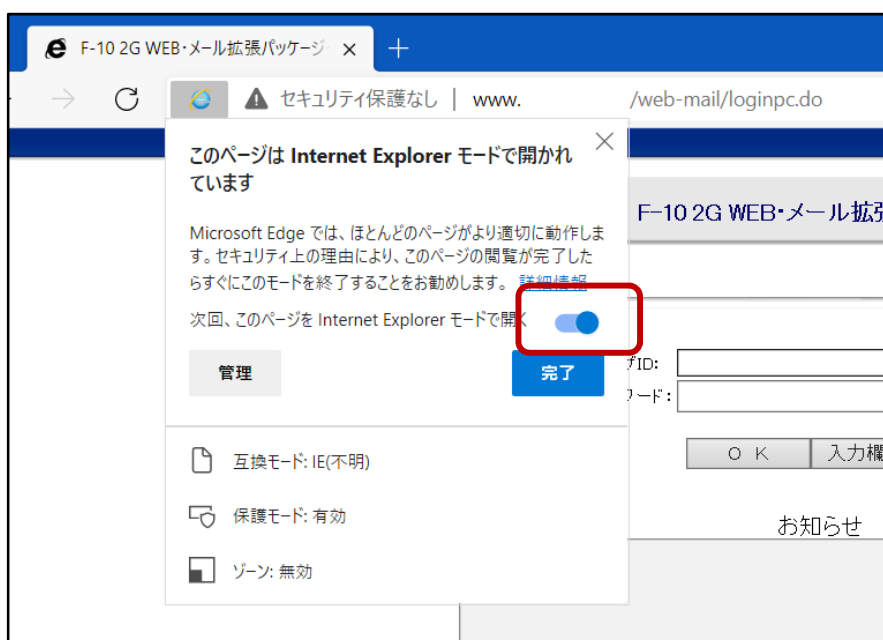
F-10 2G WEB･メール拡張パッケージ ×

+

セキュリティ保護なし | www. /web-mail/loginpc.do

このページは Internet Explorer モードで開かれています

×

Microsoft Edge では、ほとんどのページがより適切に動作します。セキュリティ上の理由により、このページの閲覧が完了したらすぐにこのモードを終了することをお勧めします。 詳細情報

次回、このページを Internet Explorer モードで開く

管理

完了

互換モード: IE(不明)

保護モード: 有効

ゾーン: 無効

F-10 2G WEB･メール拡

ザID:

ワード:

O K

入力欄

お知らせ